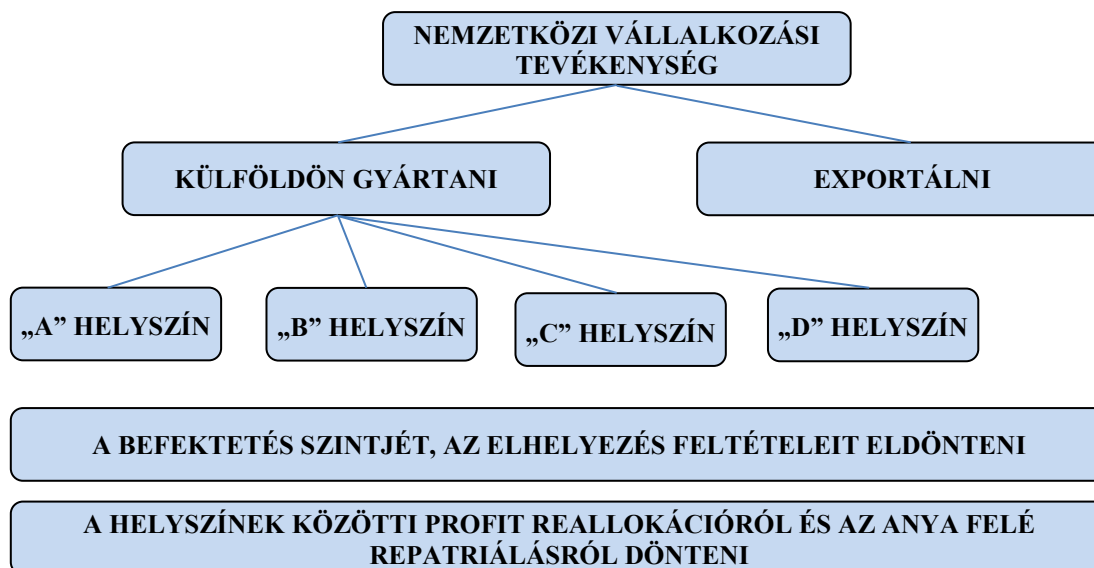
NEMZETKÖZI VÁLLALKOZÁSI TEVÉKENYSÉG

KÜLFÖLDÖN GYÁRTANI

EXPORTÁLNI

„A” HELYSZÍN

„B” HELYSZÍN

„C” HELYSZÍN

„D” HELYSZÍN

A BEFEKTETÉS SZINTJÉT, AZ ELHELYEZÉS FELTÉTELEIT ELDÖNTENI

A HELYSZÍNEK KÖZÖTTI PROFIT REALLOKÁCIÓRÓL ÉS AZ ANYA FELÉ REPATRIÁLÁSRÓL DÖNTENI